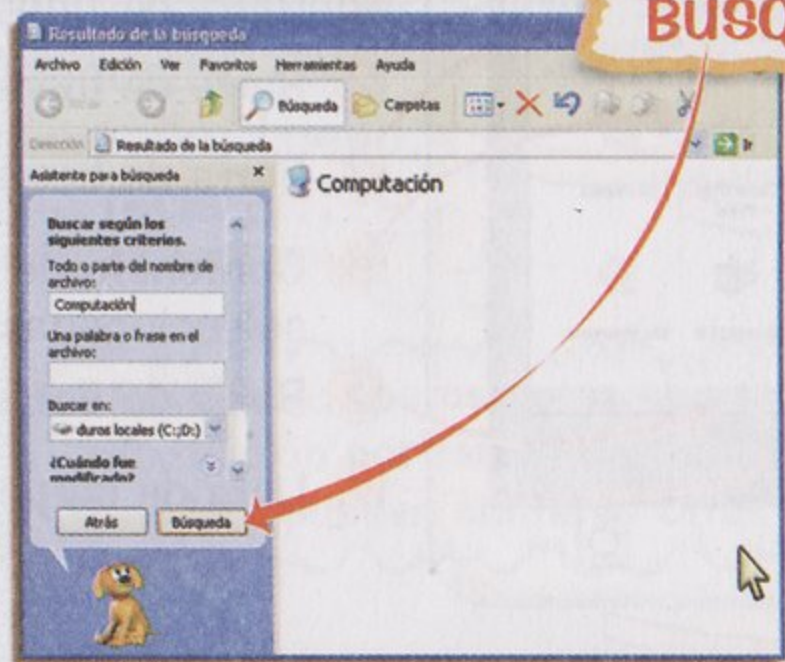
BUSQ

Resultado de la búsqueda

Archivo Edición Ver Favoritos Herramientas Ayuda

Búsqueda Carpetas

Dirección Resultado de la búsqueda

Ir

Asistente para búsqueda

Computación

Buscar según los siguientes criterios.

Todo o parte del nombre de archivo:

Computación

Una palabra o frase en el archivo:

Buscar en:

duros locales (C:;D:)

¿Cuándo fue modificado?

Atrás

Búsqueda